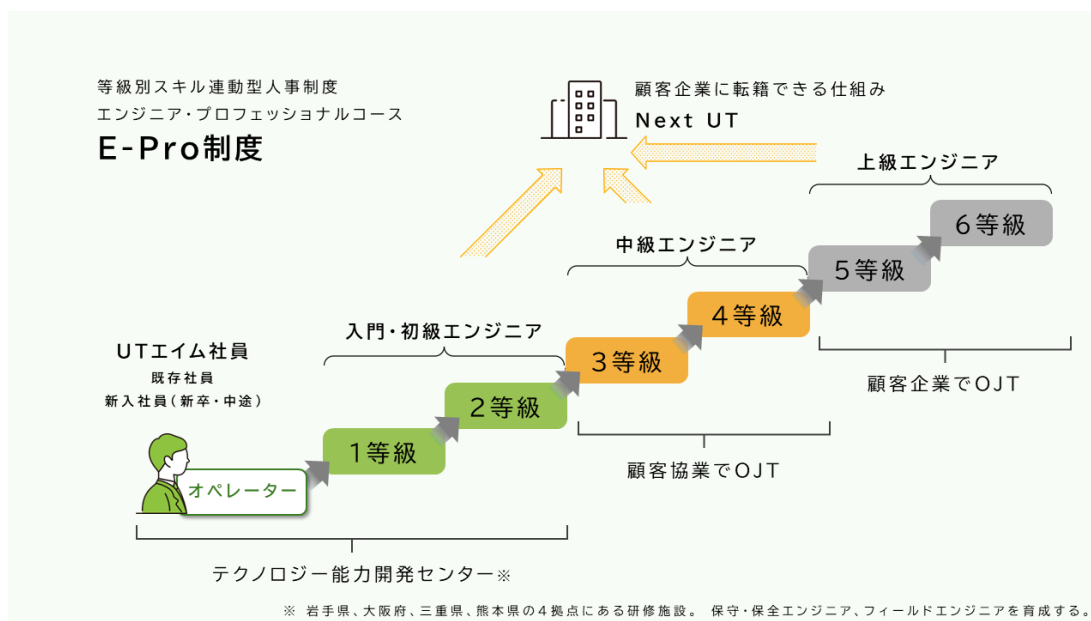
等級別スキル連動型人事制度
エンジニア・プロフェッショナルコース
E-Pro制度

顧客企業に転籍できる仕組み
Next UT

上級エンジニア

6等級

5等級

中級エンジニア

4等級

3等級

入門・初級エンジニア

2等級

1等級

UTエイム社員
既存社員
新入社員（新卒・中途）

オペレーター

顧客企業でOJT

顧客協業でOJT

テクノロジー能力開発センター※

※ 岩手県、大阪府、三重県、熊本県の4拠点にある研修施設。 保守・保全エンジニア、フィールドエンジニアを育成する。